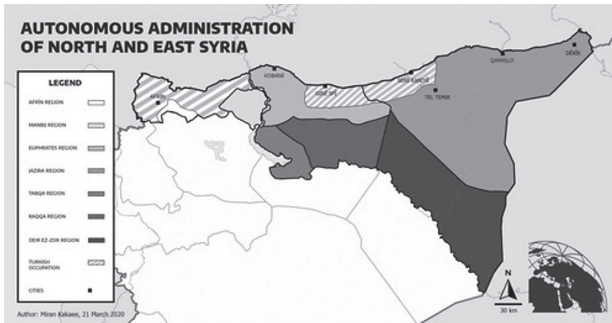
AUTONOMOUS ADMINISTRATION OF NORTH AND EAST SYRIA

LEGEND

AFRÎN REGION

MANBIJ REGION

EUPHRATES REGION

JAZIRA REGION

TABQA REGION

RAQQA REGION

DEIR EZ-ZOR REGION

TURKISH OCCUPATION

CITIES

KOBANÎ

SERÊ KANIYÊ

QAMIŞLO

DÊRIK

TEL TEMIR

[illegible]

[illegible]

N

30 km

Author: Miran Kakaee, 21 March 2020